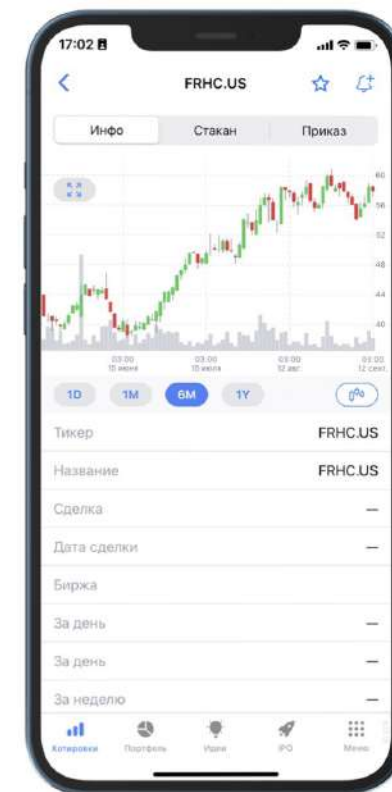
17:02

FRHC.US

Инфо | Стакан | Приказ

60
56
52
48
44
40

03:00 15 июня
03:00 15 июля
03:00 12 авг.
03:00 12 сент.

1D 1M 6M 1Y

| | |
|---|---|
| Тикер | FRHC.US |
| Название | FRHC.US |
| Сделка | – |
| Дата сделки | – |
| Биржа | |
| За день | – |
| За день | – |
| За неделю | – |

Котировки | Портфель | Идеи | IPO | Меню